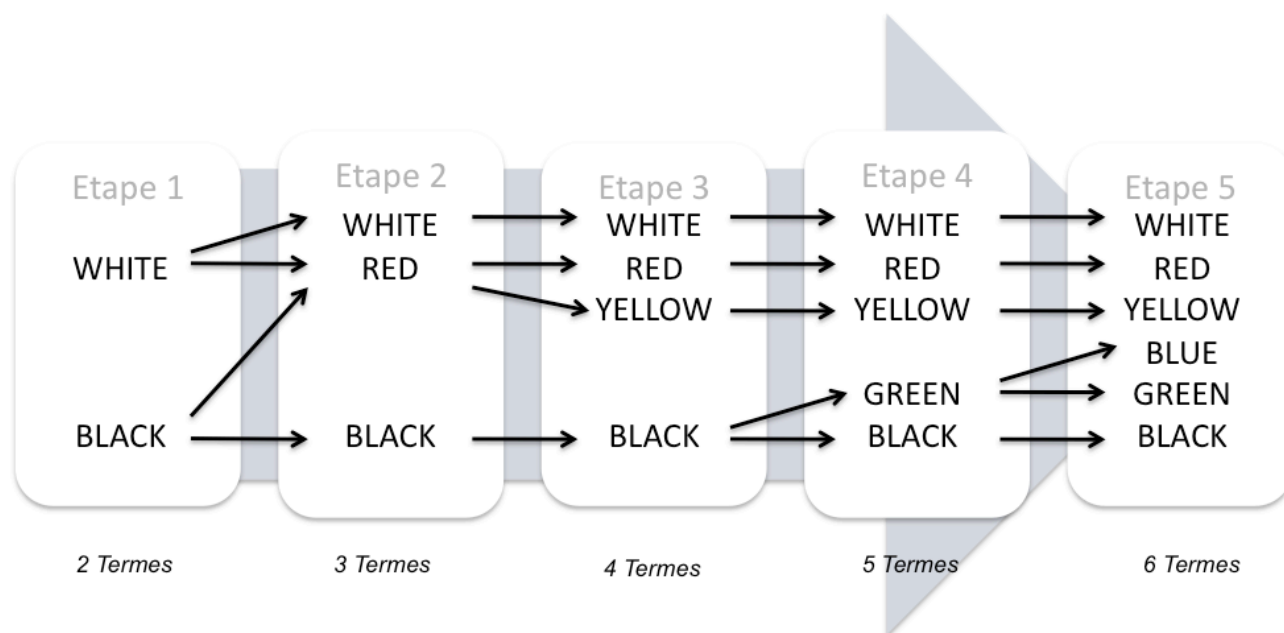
Etape 1
WHITE
BLACK

Etape 2
WHITE
RED
BLACK

Etape 3
WHITE
RED
YELLOW
BLACK

Etape 4
WHITE
RED
YELLOW
GREEN
BLACK

Etape 5
WHITE
RED
YELLOW
BLUE
GREEN
BLACK

*2 Termes*

*3 Termes*

*4 Termes*

*5 Termes*

*6 Termes*